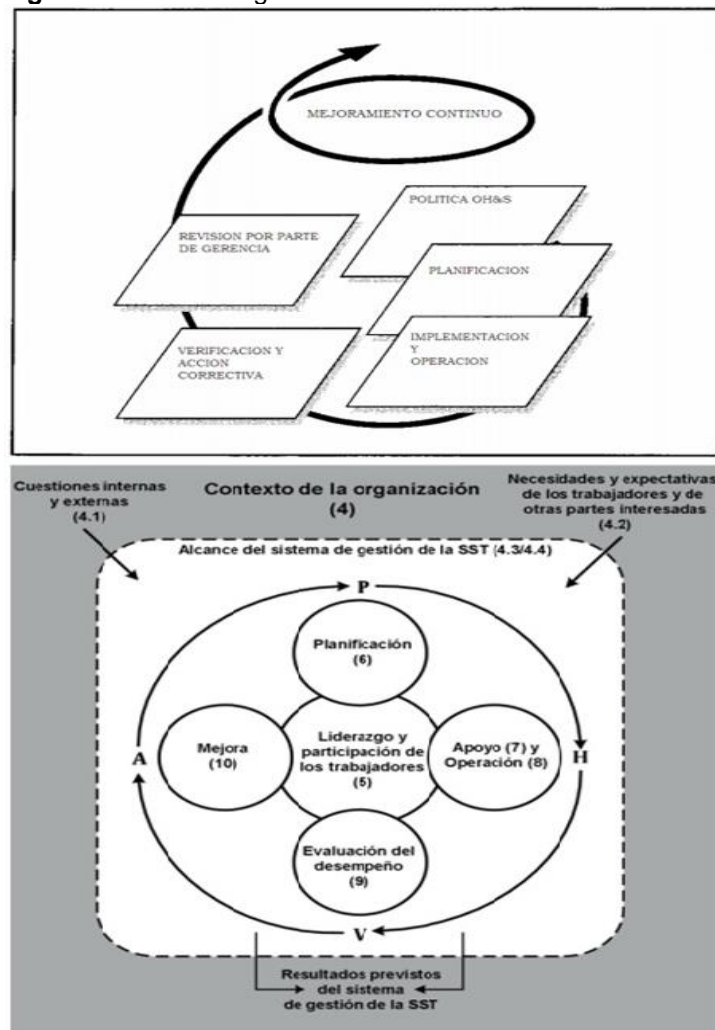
MEJORAMIENTO CONTINUO

POLITICA OH&S

REVISION POR PARTE DE GERENCIA

PLANIFICACION

IMPLEMENTACION Y OPERACION

VERIFICACION Y ACCION CORRECTIVA

Cuestiones internas y externas (4.1)

Contexto de la organización (4)

Necesidades y expectativas de los trabajadores y de otras partes interesadas (4.2)

Alcance del sistema de gestión de la SST (4.3/4.4)

P

Planificación (6)

Mejora (10)

Liderazgo y participación de los trabajadores (5)

Apoyo (7) y Operación (8)

A

H

Evaluación del desempeño (9)

V

Resultados previstos del sistema de gestión de la SST